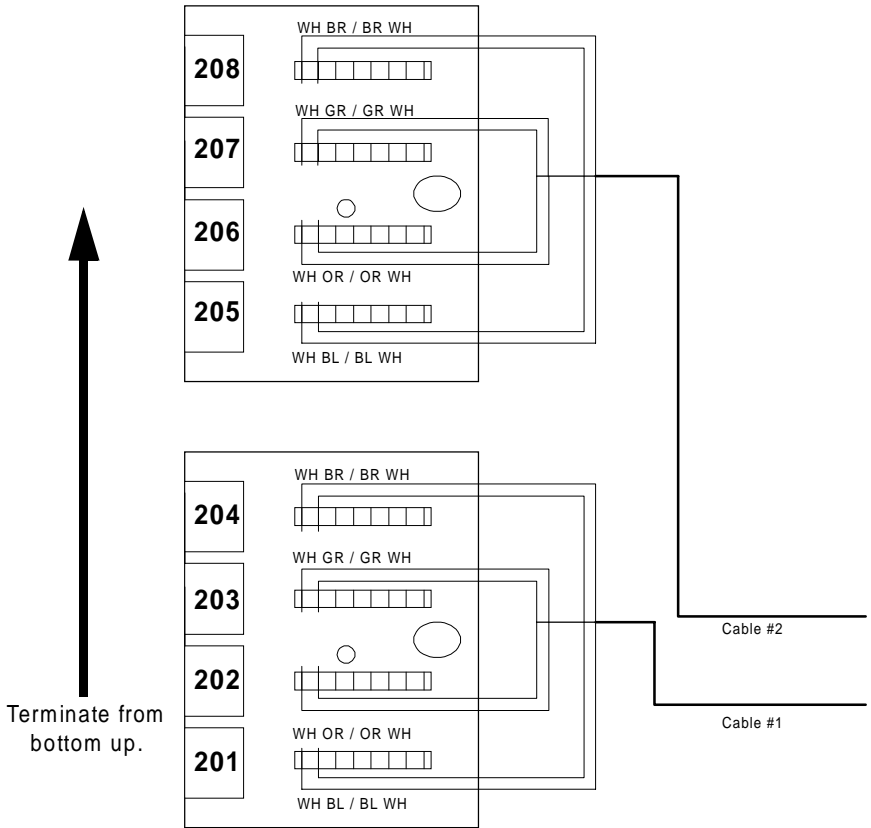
WH BR / BR WH

208

WH GR / GR WH

207

206

WH OR / OR WH

205

WH BL / BL WH

Terminate from bottom up.

WH BR / BR WH

204

WH GR / GR WH

203

Cable #2

202

Cable #1

WH OR / OR WH

201

WH BL / BL WH